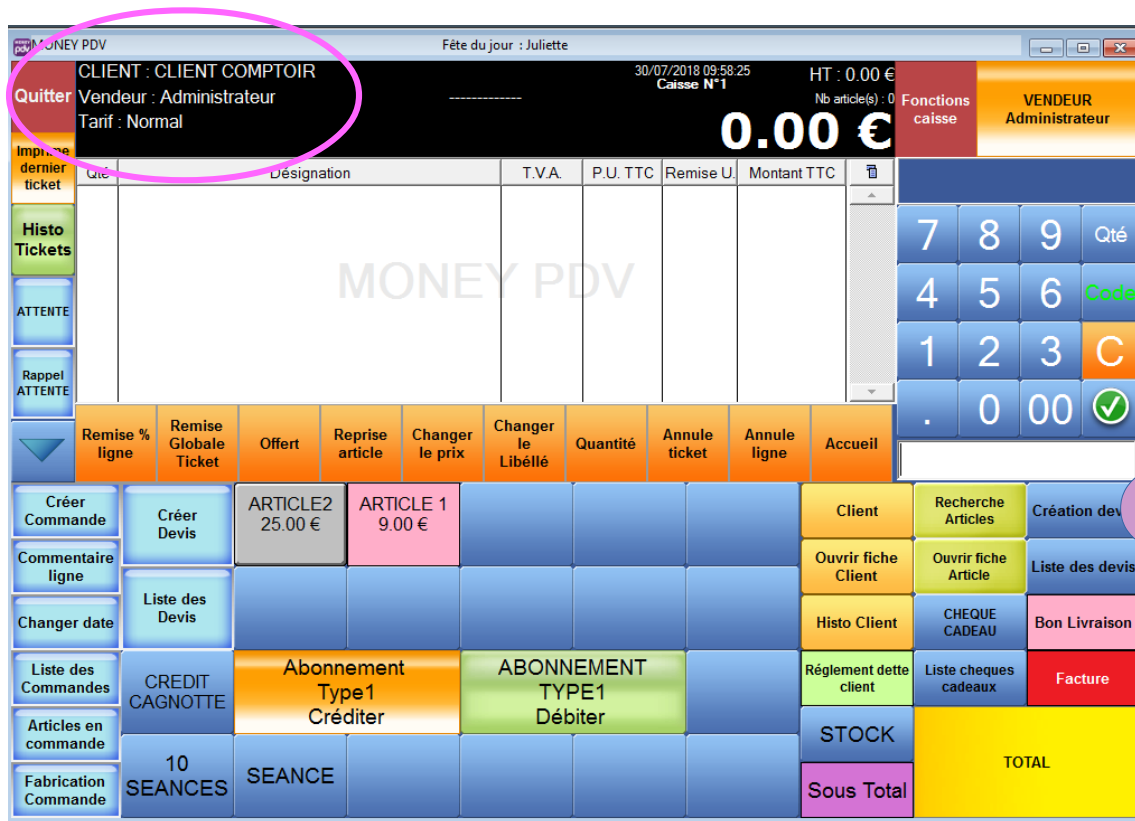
MONEY PDV

Fête du jour : Juliette

Quitter

CLIENT : CLIENT COMPTOIR
Vendeur : Administrateur
Tarif : Normal

30/07/2018 09:58:25
Caisse N°1

-------------

HT : 0.00 €
Nb article(s) : 0

0.00 €

Fonctions caisse

VENDEUR
Administrateur

Imprime dernier ticket

| Qté | Désignation | T.V.A. | P.U. TTC | Remise U. | Montant TTC |
|---|---|---|---|---|---|

MONEY PDV

Histo Tickets

ATTENTE

Rappel ATTENTE

7 8 9 Qté
4 5 6 Code
1 2 3 C
. 0 00

Remise % ligne

Remise Globale Ticket

Offert

Reprise article

Changer le prix

Changer le Libéllé

Quantité

Annule ticket

Annule ligne

Accueil

Créer Commande

Créer Devis

ARTICLE2
25.00 €

ARTICLE 1
9.00 €

Client

Recherche Articles

Création dev

Commentaire ligne

Ouvrir fiche Client

Ouvrir fiche Article

Liste des devis

Changer date

Liste des Devis

Histo Client

CHEQUE CADEAU

Bon Livraison

Liste des Commandes

CREDIT CAGNOTTE

Abonnement Type1 Créditer

ABONNEMENT TYPE1 Débiter

Réglement dette client

Liste cheques cadeaux

Facture

Articles en commande

STOCK

TOTAL

Fabrication Commande

10 SEANCES

SEANCE

Sous Total